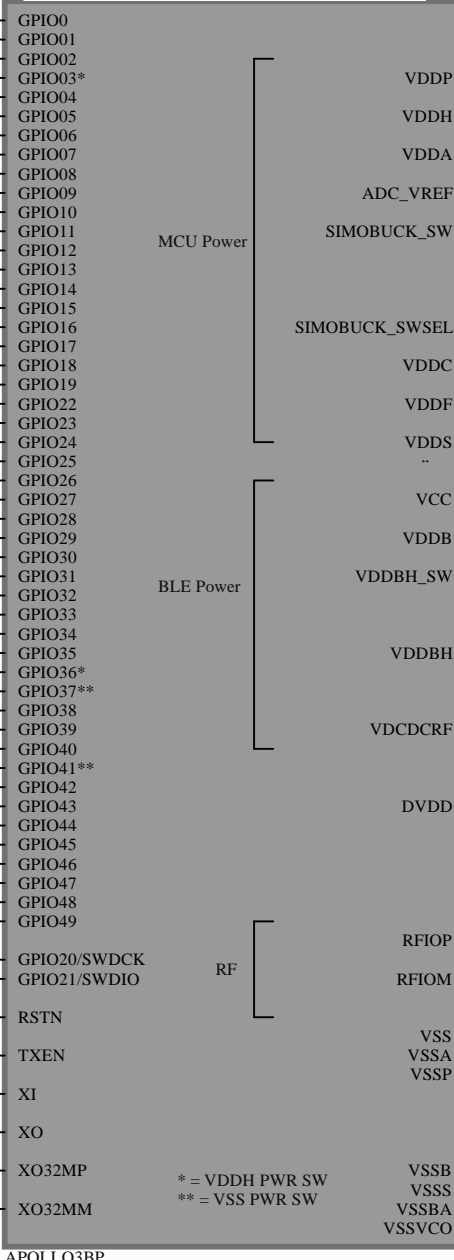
GPIO0
GPIO01
GPIO02
GPIO03*
GPIO04
GPIO05
GPIO06
GPIO07
GPIO08
GPIO09
GPIO10
GPIO11
GPIO12
GPIO13
GPIO14
GPIO15
GPIO16
GPIO17
GPIO18
GPIO19
GPIO22
GPIO23
GPIO24
GPIO25
GPIO26
GPIO27
GPIO28
GPIO29
GPIO30
GPIO31
GPIO32
GPIO33
GPIO34
GPIO35
GPIO36*
GPIO37**
GPIO38
GPIO39
GPIO40
GPIO41**
GPIO42
GPIO43
GPIO44
GPIO45
GPIO46
GPIO47
GPIO48
GPIO49
GPIO20/SWDCK
GPIO21/SWDIO
RSTN
TXEN
XI
XO
XO32MP
XO32MM

MCU Power
BLE Power
RF
* = VDDH PWR SW
** = VSS PWR SW

VDDP
VDDH
VDDA
ADC_VREF
SIMOBUCK_SW
SIMOBUCK_SWSEL
VDDC
VDDF
VDDS
VCC
VDDB
VDDBH_SW
VDDBH
VDCDCRF
DVDD
RFIOP
RFIOM
VSS
VSSA
VSSP
VSSB
VSSS
VSSBA
VSSVCO

APOLLO3BP